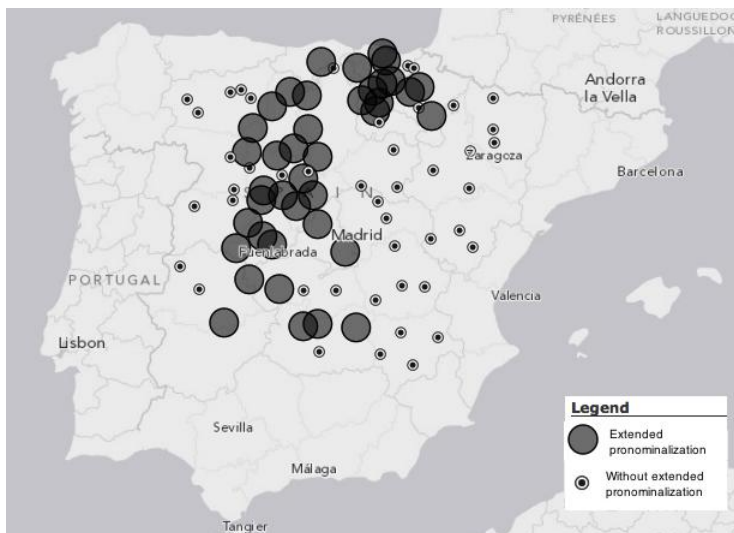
PYRÉNÉES
LANGUEDOC
ROUSSILLON
Andorra la Vella
Zaragoza
Barcelona
Madrid
Fuenlabrada
PORTUGAL
Valencia
Lisbon
Sevilla
Málaga
Tangier

Legend
Extended pronominalization
Without extended pronominalization